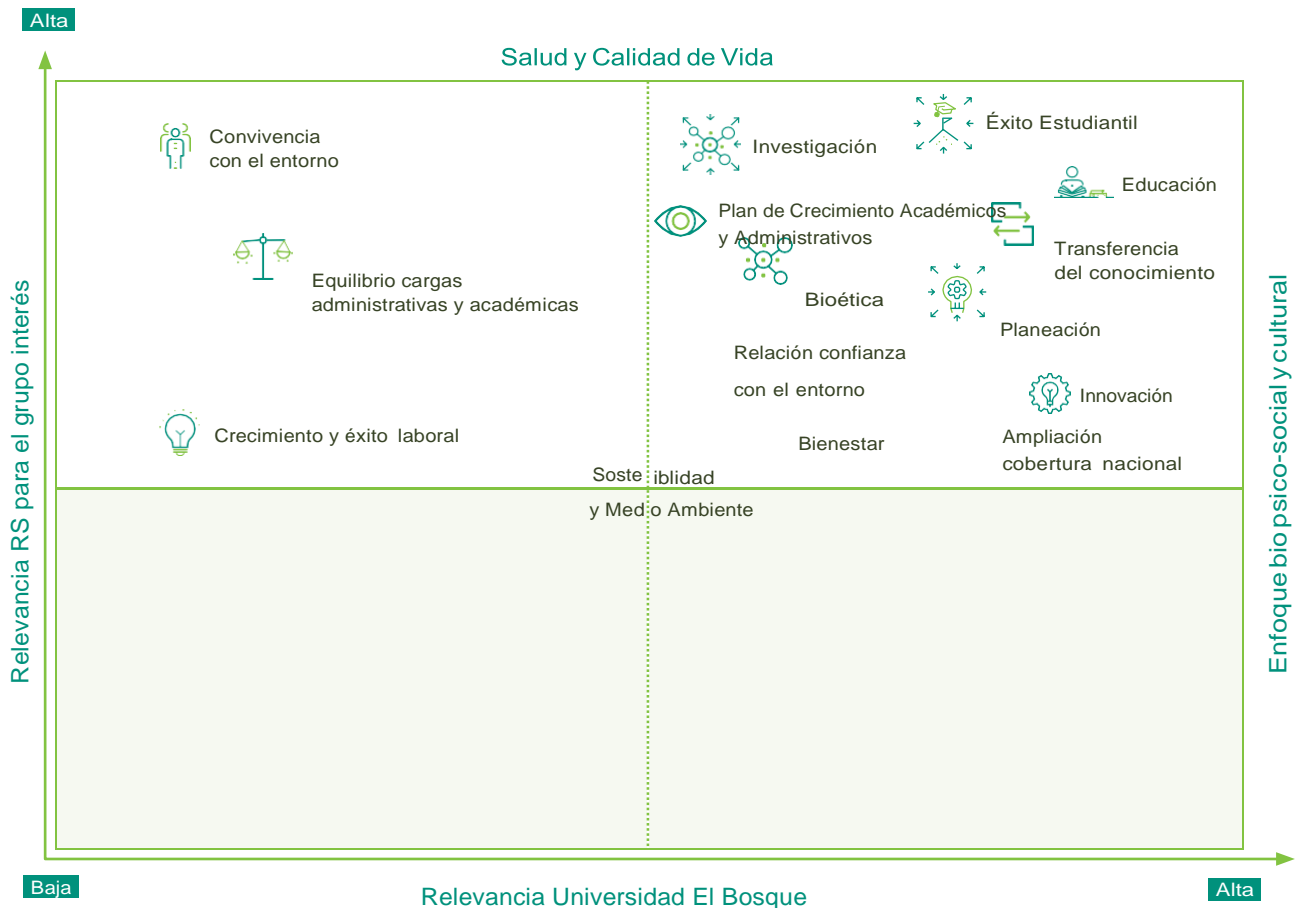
Alta

Salud y Calidad de Vida

Relevancia RS para el grupo interés

Convivencia con el entorno

Equilibrio cargas administrativas y académicas

Crecimiento y éxito laboral

Investigación

Éxito Estudiantil

Educación

Plan de Crecimiento Académicos y Administrativos

Transferencia del conocimiento

Bioética

Planeación

Relación confianza con el entorno

Innovación

Bienestar

Ampliación cobertura nacional

Soste iblidad y Med o Ambiente

Enfoque bio psico-social y cultural

Baja

Relevancia Universidad El Bosque

Alta